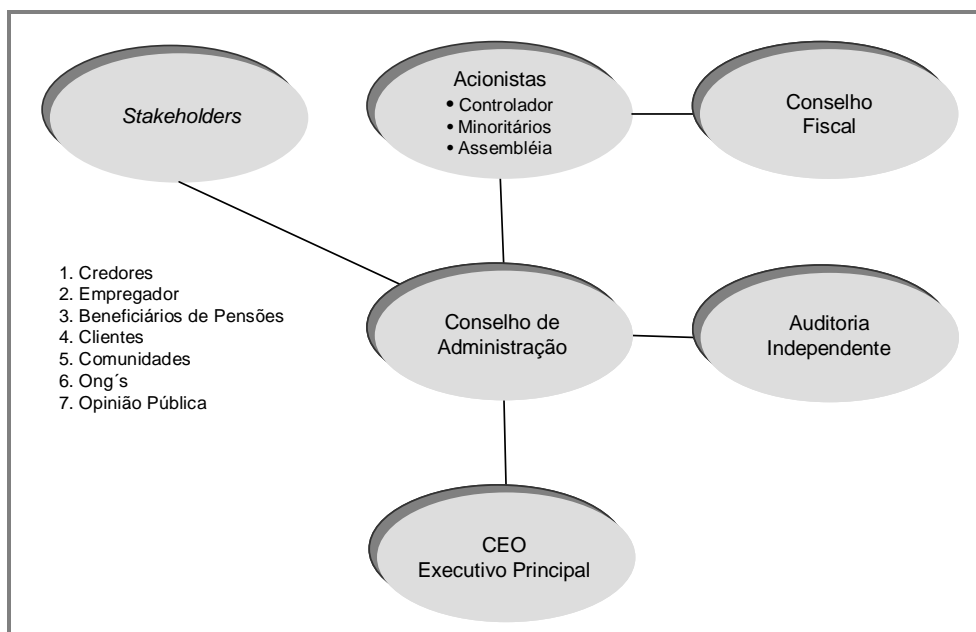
Stakeholders

Acionistas
• Controlador
• Minoritários
• Assembléia

Conselho Fiscal

1. Credores
2. Empregador
3. Beneficiários de Pensões
4. Clientes
5. Comunidades
6. Ong´s
7. Opinião Pública

Conselho de Administração

Auditoria Independente

CEO
Executivo Principal